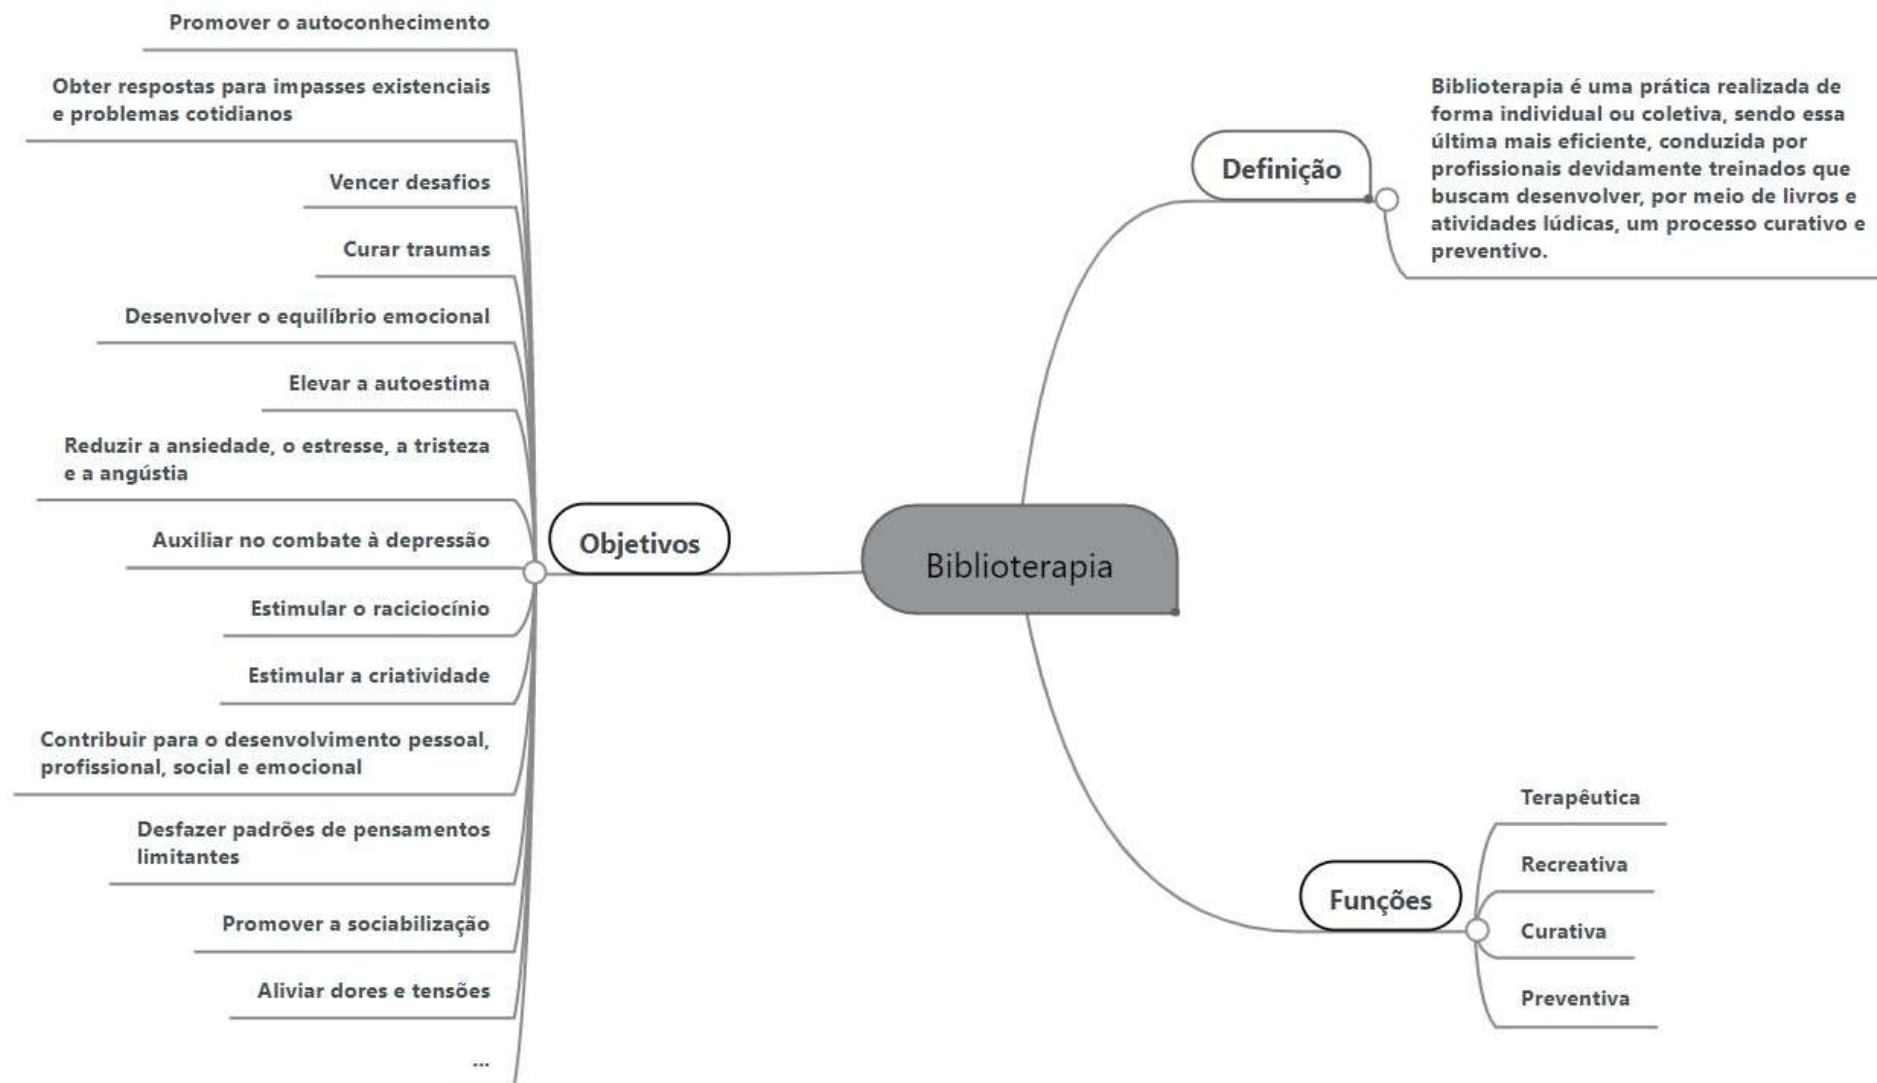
Biblioterapia

Definição

Biblioterapia é uma prática realizada de forma individual ou coletiva, sendo essa última mais eficiente, conduzida por profissionais devidamente treinados que buscam desenvolver, por meio de livros e atividades lúdicas, um processo curativo e preventivo.

Objetivos

Promover o autoconhecimento

Obter respostas para impasses existenciais e problemas cotidianos

Vencer desafios

Curar traumas

Desenvolver o equilíbrio emocional

Elevar a autoestima

Reduzir a ansiedade, o estresse, a tristeza e a angústia

Auxiliar no combate à depressão

Estimular o raciciocínio

Estimular a criatividade

Contribuir para o desenvolvimento pessoal, profissional, social e emocional

Desfazer padrões de pensamentos limitantes

Promover a sociabilização

Aliviar dores e tensões

...

Funções

Terapêutica

Recreativa

Curativa

Preventiva